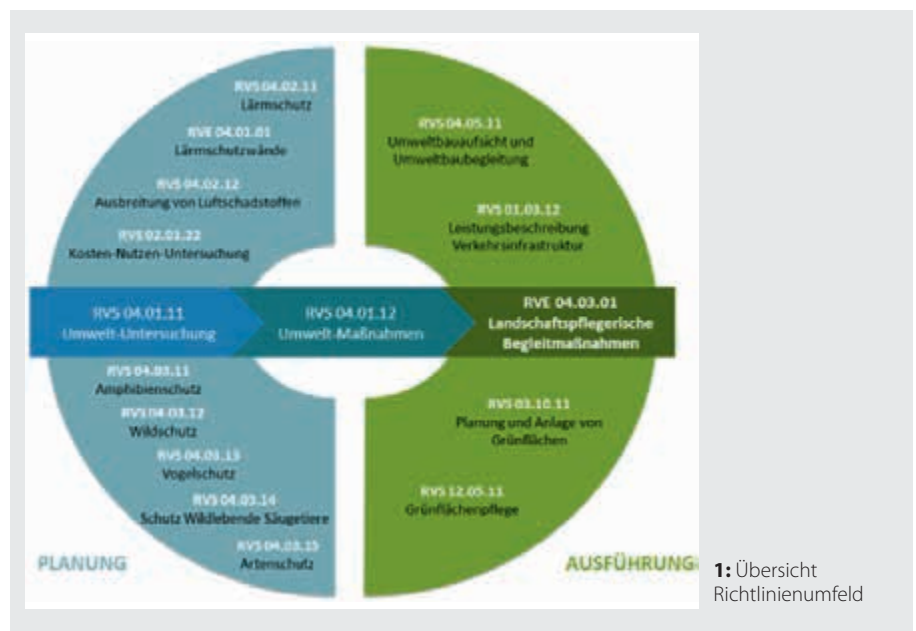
RVS 04.02.11
Lärmschutz

RVE 04.01.01
Lärmschutzwände

RVS 04.02.12
Ausbreitung von Luftschadstoffen

RVS 02.01.22
Kosten-Nutzen-Untersuchung

RVS 04.05.11
Umweltbauaufsicht und Umweltbaubegleitung

RVS 01.03.12
Leistungsbeschreibung Verkehrsinfrastruktur

RVS 04.01.11
Umwelt-Untersuchung

RVS 04.01.12
Umwelt-Maßnahmen

RVE 04.03.01
Landschaftspflegerische Begleitmaßnahmen

RVS 04.03.11
Amphibienschutz

RVS 04.03.12
Wildschutz

RVS 04.03.13
Vogelschutz

RVS 04.03.14
Schutz Wildlebende Säugetiere

RVS 04.03.15
Artenschutz

RVS 03.10.11
Planung und Anlage von Grünflächen

RVS 12.05.11
Grünflächenpflege

PLANUNG

AUSFÜHRUNG

**1:** Übersicht Richtlinienumfeld